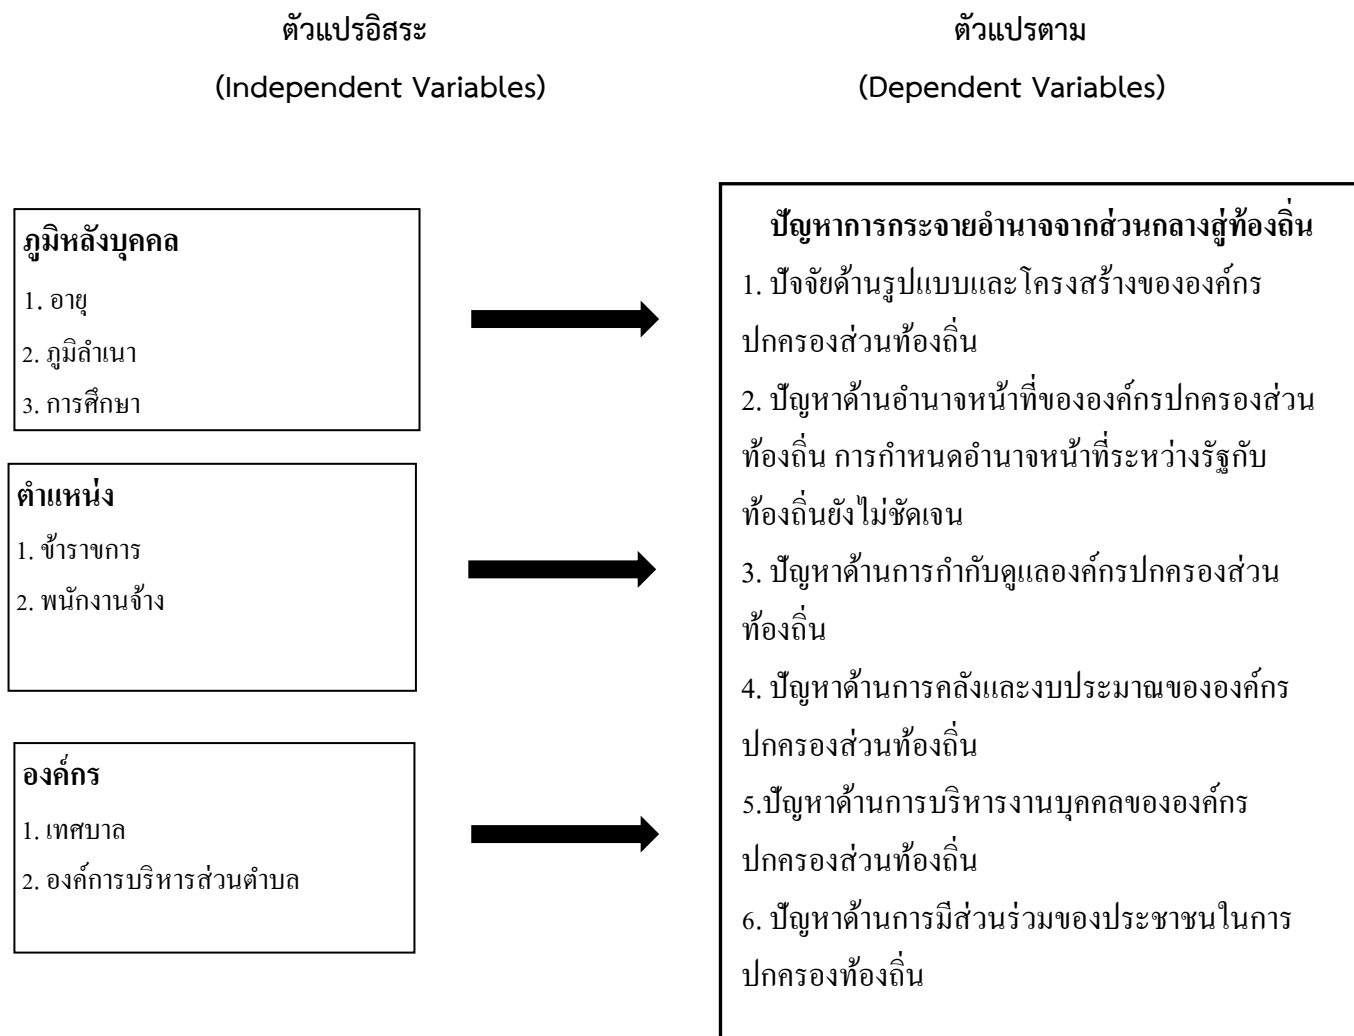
ตัวแปรอิสระ
(Independent Variables)

ตัวแปรตาม
(Dependent Variables)

ภูมิหลังบุคคล
1. อายุ
2. ภูมิลำเนา
3. การศึกษา

ตำแหน่ง
1. ข้าราชการ
2. พนักงานจ้าง

องค์กร
1. เทศบาล
2. องค์การบริหารส่วนตำบล

ปัญหาการกระจายอำนาจจากส่วนกลางสู่ท้องถิ่น
1. ปัจจัยด้านรูปแบบและโครงสร้างขององค์กรปกครองส่วนท้องถิ่น
2. ปัญหาด้านอำนาจหน้าที่ขององค์กรปกครองส่วนท้องถิ่น การกำหนดอำนาจหน้าที่ระหว่างรัฐกับท้องถิ่นยังไม่ชัดเจน
3. ปัญหาด้านการกำกับดูแลองค์กรปกครองส่วนท้องถิ่น
4. ปัญหาด้านการคลังและงบประมาณขององค์กรปกครองส่วนท้องถิ่น
5.ปัญหาด้านการบริหารงานบุคคลขององค์กรปกครองส่วนท้องถิ่น
6. ปัญหาด้านการมีส่วนร่วมของประชาชนในการปกครองท้องถิ่น